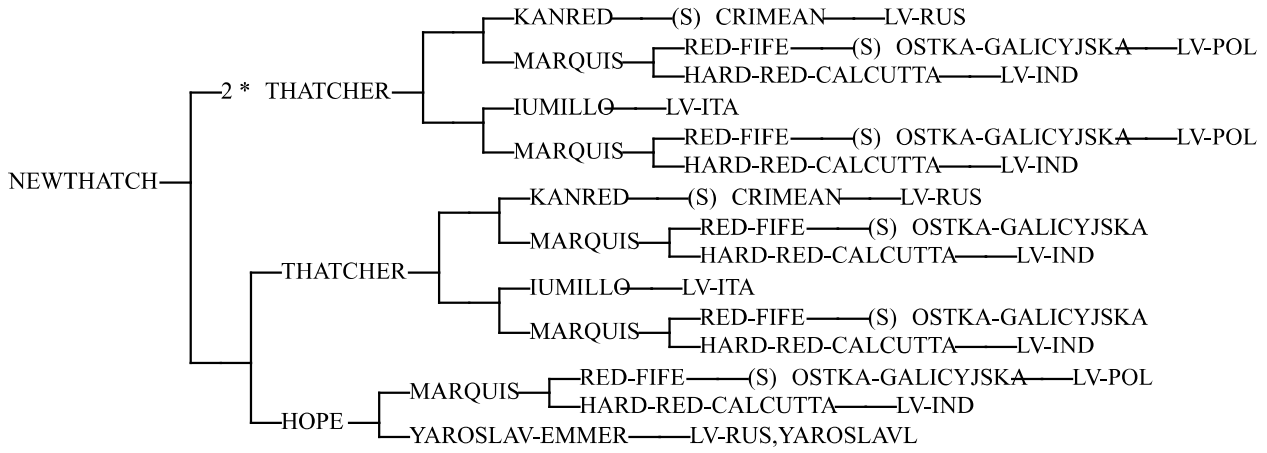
KANRED (S) CRIMEAN LV-RUS
MARQUIS RED-FIFE (S) OSTKA-GALICYJSKA LV-POL
HARD-RED-CALCUTTA LV-IND
2 * THATCHER
IUMILLO LV-ITA
MARQUIS RED-FIFE (S) OSTKA-GALICYJSKA LV-POL
HARD-RED-CALCUTTA LV-IND
NEWTHATCH
KANRED (S) CRIMEAN LV-RUS
MARQUIS RED-FIFE (S) OSTKA-GALICYJSKA
HARD-RED-CALCUTTA LV-IND
THATCHER
IUMILLO LV-ITA
MARQUIS RED-FIFE (S) OSTKA-GALICYJSKA
HARD-RED-CALCUTTA LV-IND
MARQUIS RED-FIFE (S) OSTKA-GALICYJSKA LV-POL
HARD-RED-CALCUTTA LV-IND
HOPE
YAROSLAV-EMMER LV-RUS,YAROSLAVL